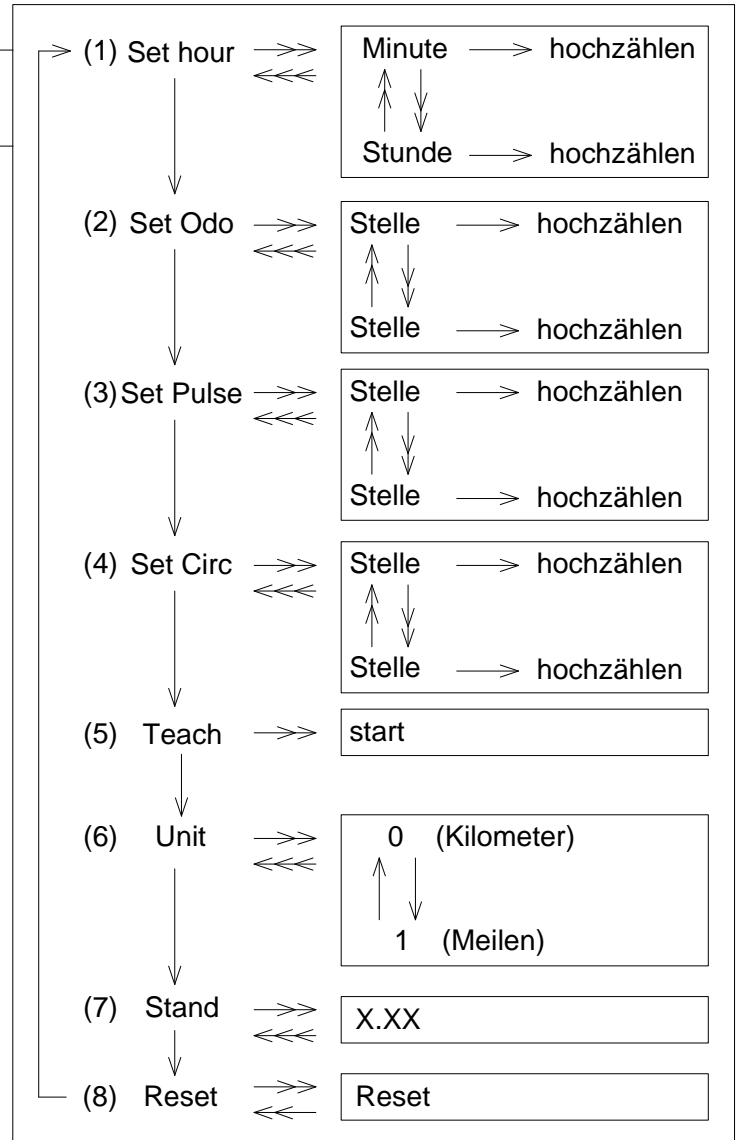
(1) Set hour

Minute hochzählen

Stunde hochzählen

(2) Set Odo

Stelle hochzählen

Stelle hochzählen

(3) Set Pulse

Stelle hochzählen

Stelle hochzählen

(4) Set Circ

Stelle hochzählen

Stelle hochzählen

(5) Teach

start

(6) Unit

0 (Kilometer)

1 (Meilen)

(7) Stand

X.XX

(8) Reset

Reset